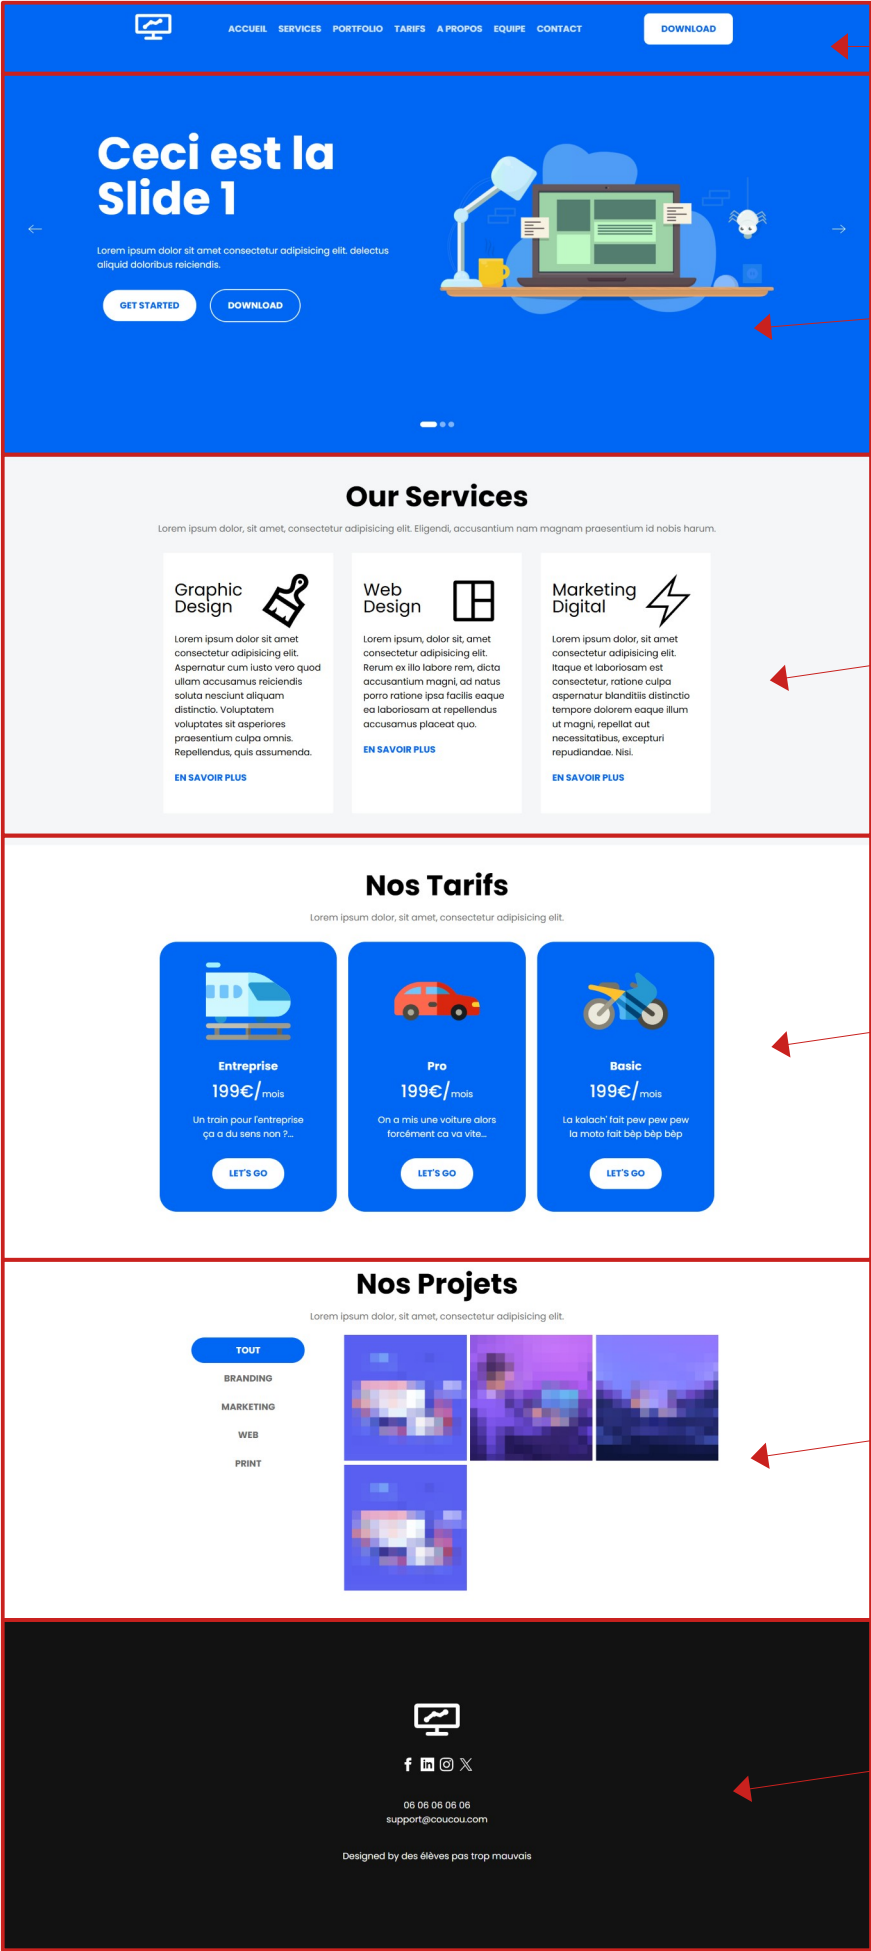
ACCUEIL SERVICES PORTFOLIO TARIFS A PROPOS EQUIPE CONTACT

DOWNLOAD

Ceci est la Slide 1

Lorem ipsum dolor sit amet consectetur adipisicing elit. delectus aliquid doloribus reiciendis.

GET STARTED

DOWNLOAD

Our Services

Lorem ipsum dolor, sit amet, consectetur adipisicing elit. Eligendi, accusantium nam magnam praesentium id nobis harum.

Graphic Design

Lorem ipsum dolor sit amet consectetur adipisicing elit. Aspernatur cum iusto vero quod ullam accusamus reiciendis soluta nesciunt aliquam distinctio. Voluptatem voluptates sit asperiores praesentium culpa omnis. Repellendus, quis assumenda.

EN SAVOIR PLUS

Web Design

Lorem ipsum, dolor sit, amet consectetur adipisicing elit. Rerum ex illo labore rem, dicta accusantium magni, ad natus porro ratione ipsa facilis eaque ea laboriosam at repellendus accusamus placeat quo.

EN SAVOIR PLUS

Marketing Digital

Lorem ipsum dolor sit amet consectetur adipisicing elit. Itaque et laboriosam est consectetur, ratione culpa aspernatur blanditiis distinctio tempore dolorem eaque illum ut magni, repellat aut necessitatibus, excepturi repudiandae. Nisi.

EN SAVOIR PLUS

Nos Tarifs

Lorem ipsum dolor, sit amet, consectetur adipisicing elit.

Entreprise

199€/ mois

Un train pour l'entreprise ça a du sens non ?...

LET'S GO

Pro

199€/ mois

On a mis une voiture alors forcément ca va vite...

LET'S GO

Basic

199€/ mois

La kalach' fait pew pew pew la moto fait bèp bèp bèp

LET'S GO

Nos Projets

Lorem ipsum dolor, sit amet, consectetur adipisicing elit.

TOUT
BRANDING
MARKETING
WEB
PRINT

06 06 06 06 06
support@coucou.com

Designed by des élèves pas trop mauvais